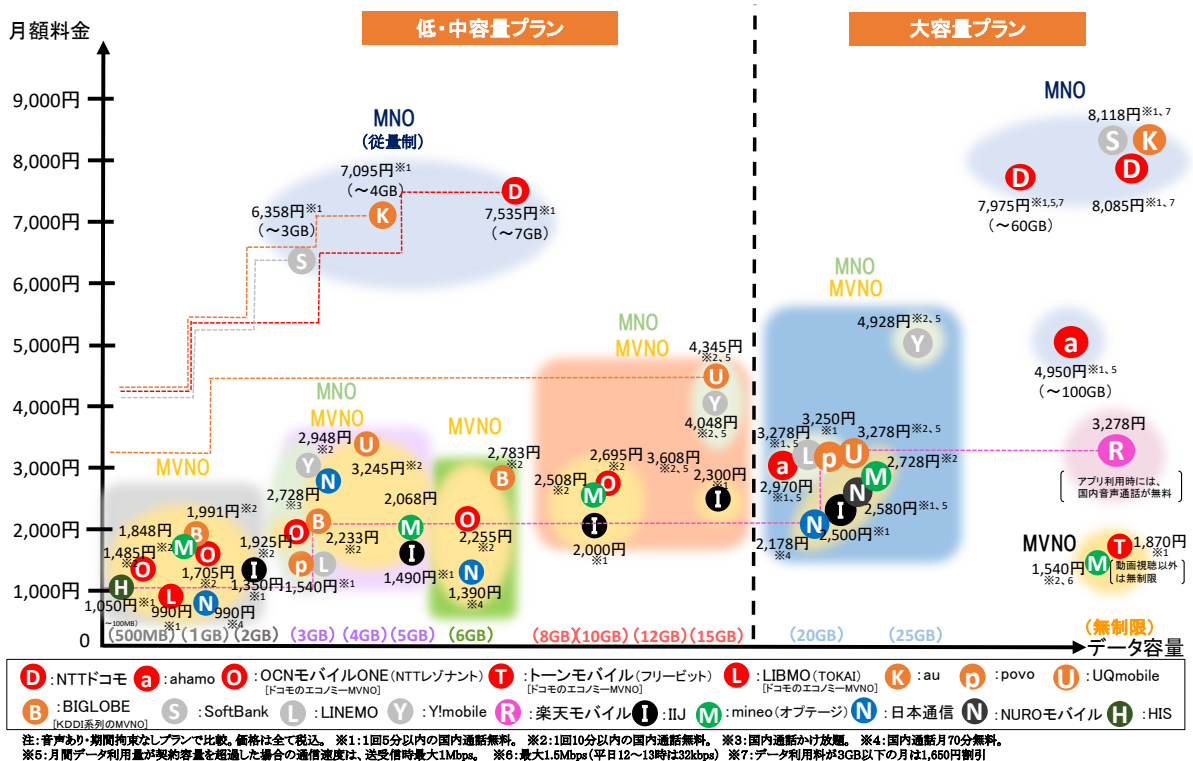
月額料金

低・中容量プラン

大容量プラン

9,000円
8,000円
7,000円
6,000円
5,000円
4,000円
3,000円
2,000円
1,000円
0

MNO
(従量制)

7,095円※1
(～4GB)

6,358円※1
(～3GB)

7,535円※1
(～7GB)

MNO

8,118円※1、7

7,975円※1,5,7
(～60GB)

8,085円※1、7

MNO
MVNO

4,928円※2、5

4,950円※1、5
(～100GB)

MNO
MVNO

4,345円※2、5

4,048円※2、5

3,608円※2、5

2,300円※1

2,695円※2

2,508円※2

2,000円※1

MVNO

2,783円※2

2,255円※2

1,390円※4

MNO
MVNO

2,948円※2

3,245円※2

2,728円※3

2,068円

2,233円※2

1,490円※1

1,540円※1

MVNO

1,991円※2

1,848円

1,485円※2

1,705円※2

1,925円※2

1,350円※1

1,050円※1

990円

990円※4

~100MB

3,278円※1、5

3,250円※1

3,278円※2、5

2,728円※2

2,970円※1、5

2,580円※1、5

2,500円※1

2,178円※4

3,278円

アプリ利用時には、国内音声通話が無料

MVNO

1,870円※1

1,540円※2、6

動画視聴以外は無制限

(500MB) (1GB) (2GB) (3GB) (4GB) (5GB) (6GB) (8GB) (10GB) (12GB) (15GB) (20GB) (25GB) (無制限)

データ容量

D:NTTドコモ a:ahamo O:OCNモバイルONE(NTTレゾナント)[ドコモのエコノミーMVNO] T:トーンモバイル(フリービット)[ドコモのエコノミーMVNO] L:LIBMO(TOKAI)[ドコモのエコノミーMVNO] K:au p:povo U:UQmobile
B:BIGLOBE[KDDI系列のMVNO] S:SoftBank L:LINEMO Y:Y!mobile R:楽天モバイル I:IIJ M:mineo(オプテージ) N:日本通信 N:NUROモバイル H:HIS

注:音声あり・期間拘束なしプランで比較。価格は全て税込。 ※1:1回5分以内の国内通話無料。 ※2:1回10分以内の国内通話無料。 ※3:国内通話かけ放題。 ※4:国内通話月70分無料。
※5:月間データ利用量が契約容量を超過した場合の通信速度は、送受信時最大1Mbps。 ※6:最大1.5Mbps(平日12～13時は32kbps) ※7:データ利用料が3GB以下の月は1,650円割引